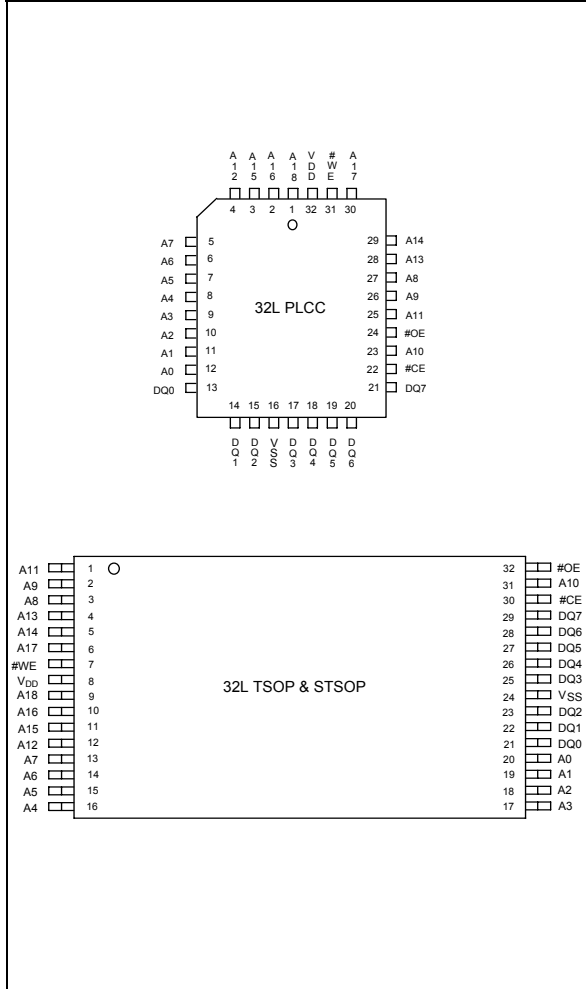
A12 A15 A16 A18 VDD #WE A17
4 3 2 1 32 31 30

A7 5
A6 6
A5 7
A4 8
A3 9
A2 10
A1 11
A0 12
DQ0 13

29 A14
28 A13
27 A8
26 A9
25 A11
24 #OE
23 A10
22 #CE
21 DQ7

32L PLCC

14 15 16 17 18 19 20
DQ1 DQ2 VSS DQ3 DQ4 DQ5 DQ6

A11 1
A9 2
A8 3
A13 4
A14 5
A17 6
#WE 7
$V_{DD}$ 8
A18 9
A16 10
A15 11
A12 12
A7 13
A6 14
A5 15
A4 16

32L TSOP & STSOP

32 #OE
31 A10
30 #CE
29 DQ7
28 DQ6
27 DQ5
26 DQ4
25 DQ3
24 $V_{SS}$
23 DQ2
22 DQ1
21 DQ0
20 A0
19 A1
18 A2
17 A3